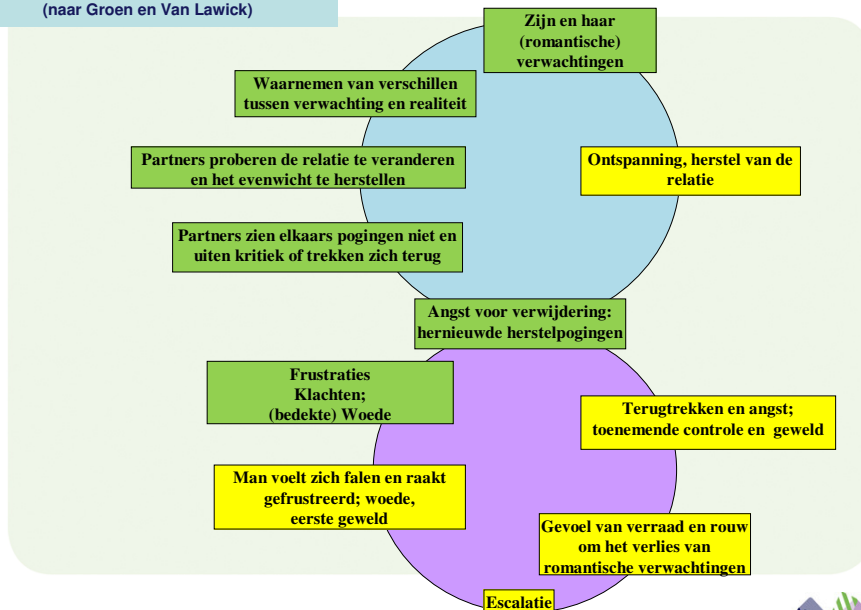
(naar Groen en Van Lawick)

Zijn en haar (romantische) verwachtingen

Waarnemen van verschillen tussen verwachting en realiteit

Partners proberen de relatie te veranderen en het evenwicht te herstellen

Ontspanning, herstel van de relatie

Partners zien elkaars pogingen niet en uiten kritiek of trekken zich terug

Angst voor verwijdering: hernieuwde herstelpogingen

Frustraties
Klachten;
(bedekte) Woede

Terugtrekken en angst; toenemende controle en geweld

Man voelt zich falen en raakt gefrustreerd; woede, eerste geweld

Gevoel van verraad en rouw om het verlies van romantische verwachtingen

Escalatie